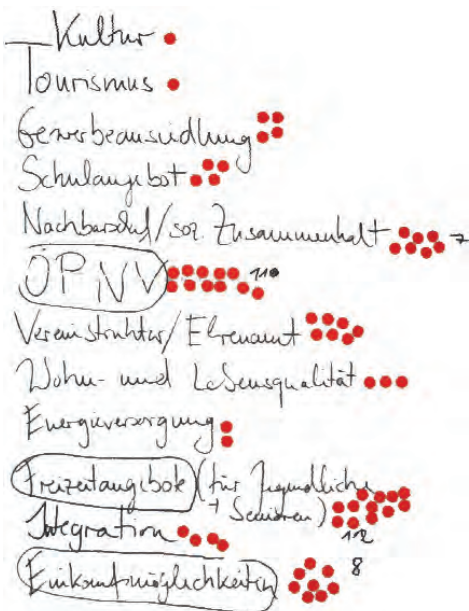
Kultur
Tourismus
Gewerbeansiedlung
Schulangebot
Nachbarschaft/soz. Zusammenhalt 7
ÖPNV 11
Vereinsstrukturen/Ehrenamt
Wohn- und Lebensqualität
Energieversorgung
Freizeitangebot (für Jugendliche + Senioren) 12
Integration
Einkaufsmöglichkeiten 8